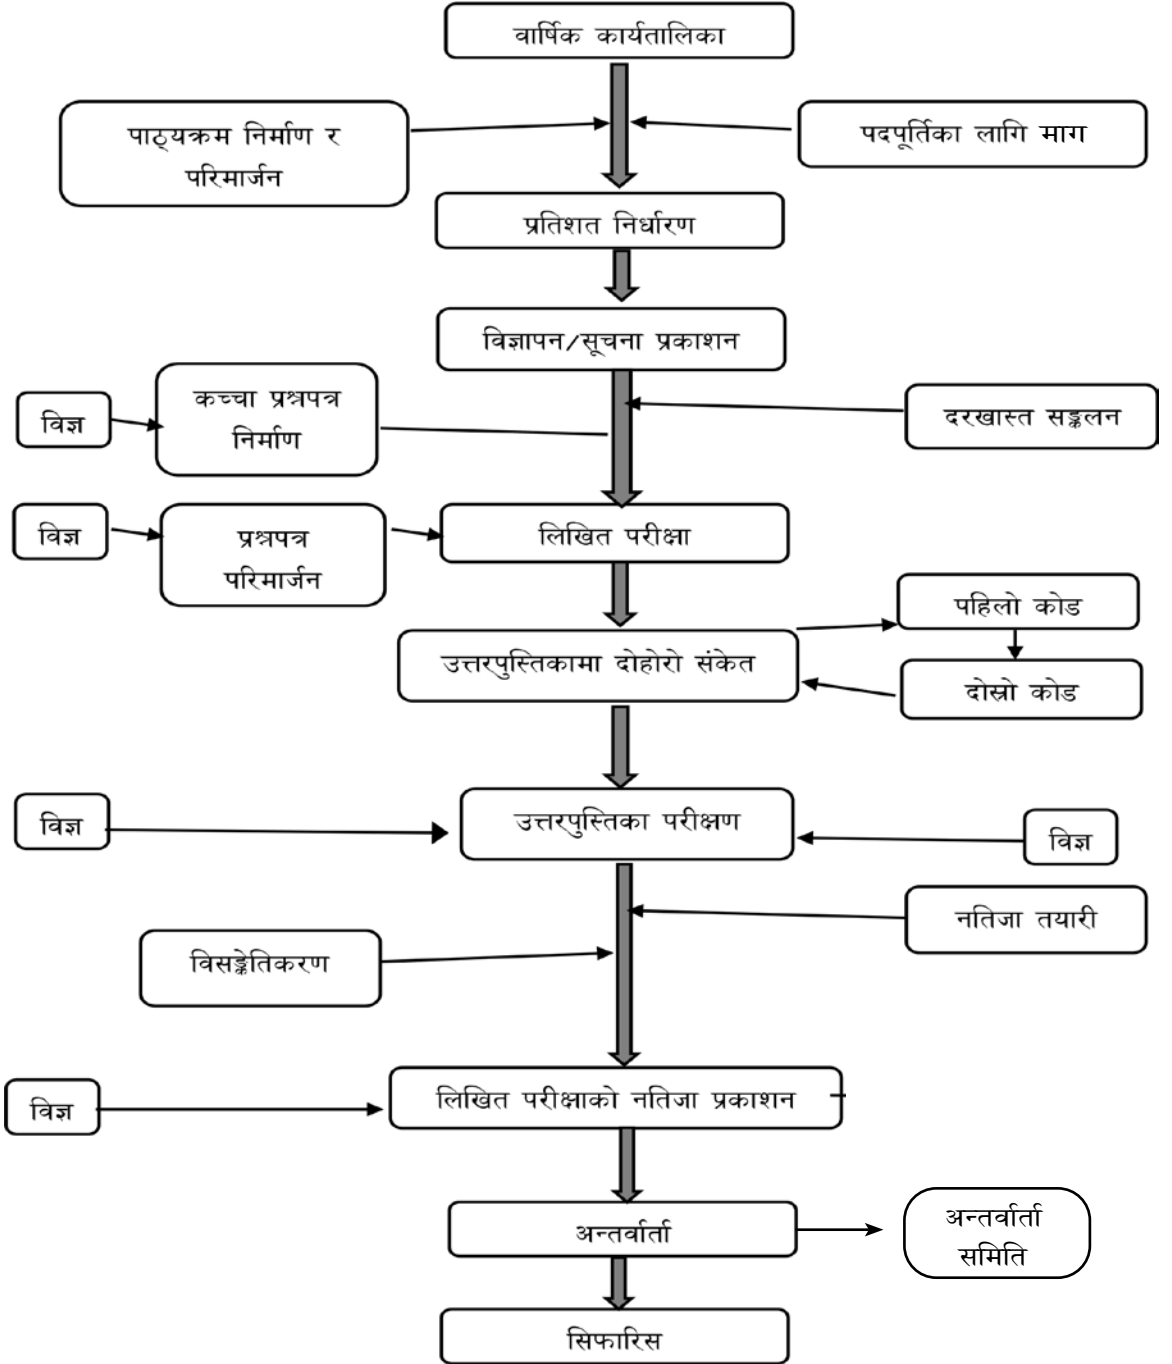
वार्षिक कार्यतालिका

पाठ्यक्रम निर्माण र परिमार्जन

पदपूर्तिका लागि माग

प्रतिशत निर्धारण

विज्ञापन/सूचना प्रकाशन

विज्ञ

कच्चा प्रश्नपत्र निर्माण

दरखास्त सङ्कलन

विज्ञ

प्रश्नपत्र परिमार्जन

लिखित परीक्षा

पहिलो कोड

उत्तरपुस्तिकामा दोहोरो संकेत

दोस्रो कोड

विज्ञ

उत्तरपुस्तिका परीक्षण

विज्ञ

नतिजा तयारी

विसङ्केतिकरण

विज्ञ

लिखित परीक्षाको नतिजा प्रकाशन

अन्तर्वार्ता

अन्तर्वार्ता समिति

सिफारिस